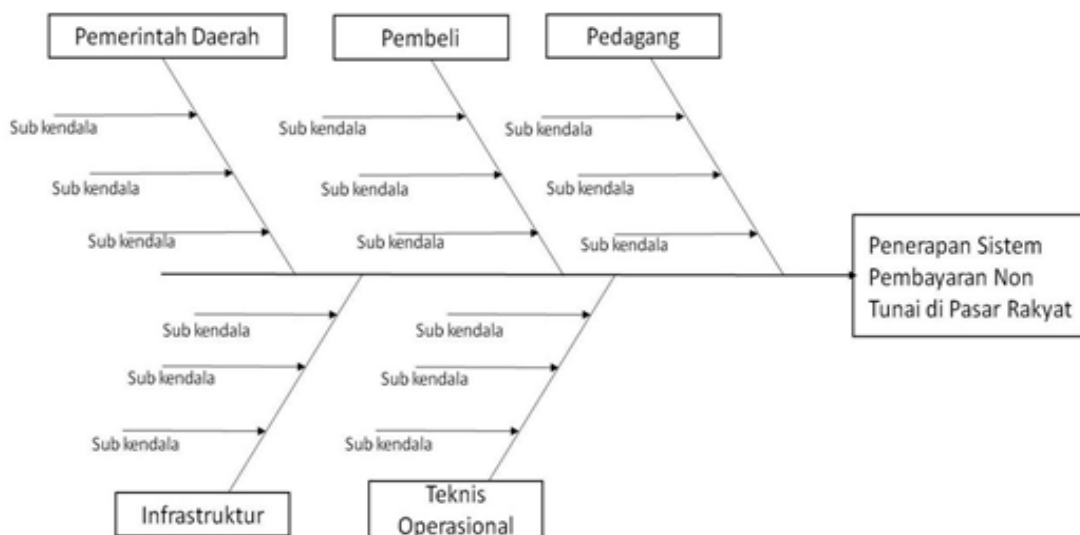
Pemerintah Daerah

Pembeli

Pedagang

Sub kendala

Sub kendala

Sub kendala

Sub kendala

Sub kendala

Sub kendala

Sub kendala

Sub kendala

Sub kendala

Penerapan Sistem Pembayaran Non Tunai di Pasar Rakyat

Sub kendala

Sub kendala

Sub kendala

Sub kendala

Sub kendala

Sub kendala

Infrastruktur

Teknis Operasional